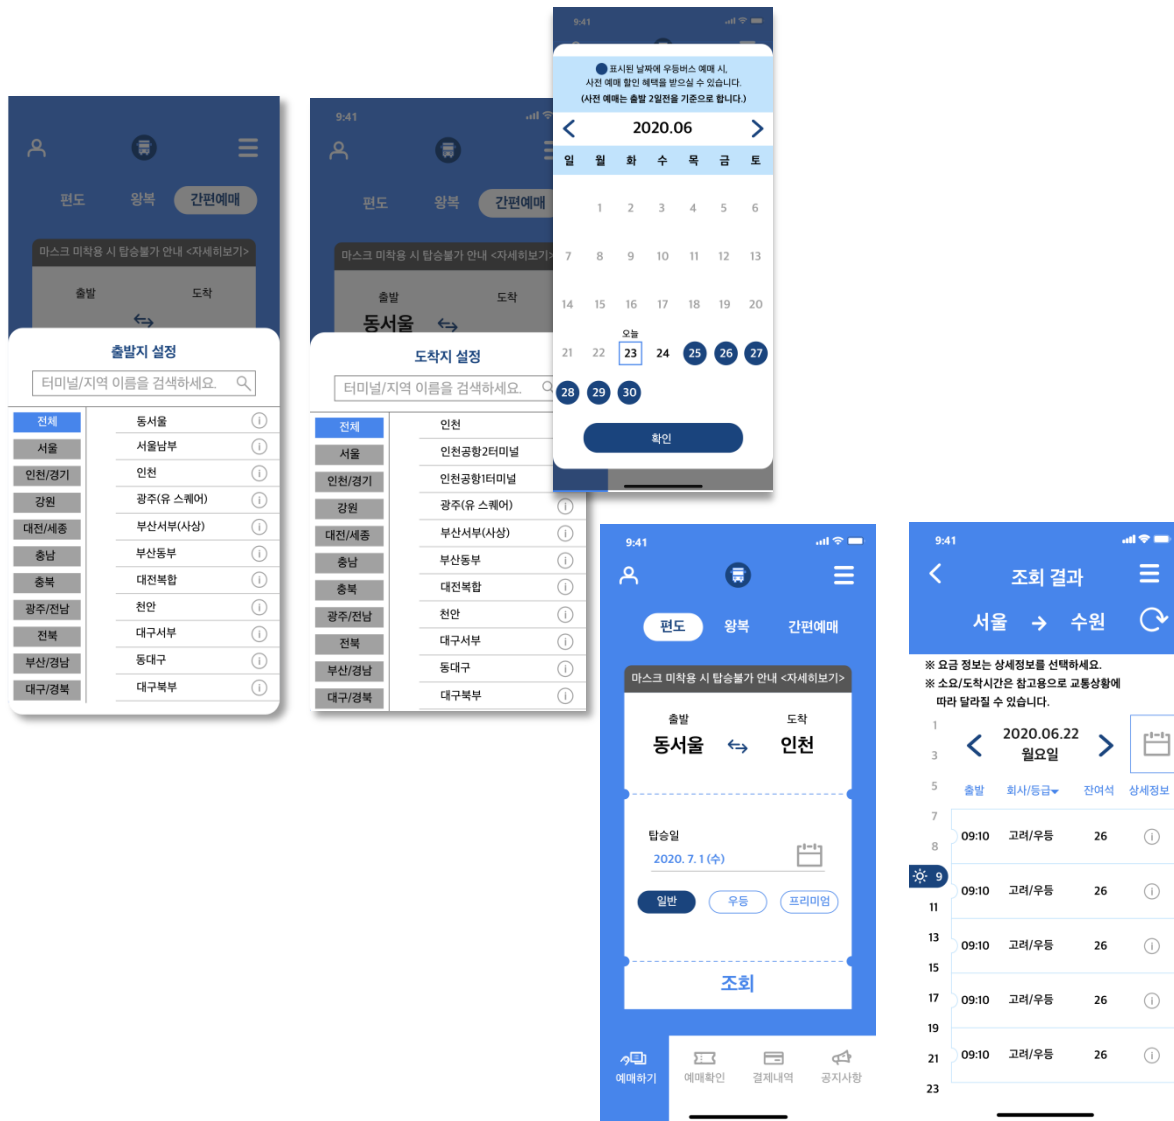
편도 왕복 간편예매

마스크 미착용 시 탑승불가 안내 <자세히보기>

출발 도착

출발지 설정

터미널/지역 이름을 검색하세요.

| 지역 | 터미널 |
|---|---|
| 전체 | 동서울 |
| 서울 | 서울남부 |
| 인천/경기 | 인천 |
| 강원 | 광주(유 스퀘어) |
| 대전/세종 | 부산서부(사상) |
| 충남 | 부산동부 |
| 충북 | 대전복합 |
| 광주/전남 | 천안 |
| 전북 | 대구서부 |
| 부산/경남 | 동대구 |
| 대구/경북 | 대구북부 |

9:41

편도 왕복 간편예매

마스크 미착용 시 탑승불가 안내 <자세히보기>

출발 도착

동서울

도착지 설정

터미널/지역 이름을 검색하세요.

| 지역 | 터미널 |
|---|---|
| 전체 | 인천 |
| 서울 | 인천공항2터미널 |
| 인천/경기 | 인천공항1터미널 |
| 강원 | 광주(유 스퀘어) |
| 대전/세종 | 부산서부(사상) |
| 충남 | 부산동부 |
| 충북 | 대전복합 |
| 광주/전남 | 천안 |
| 전북 | 대구서부 |
| 부산/경남 | 동대구 |
| 대구/경북 | 대구북부 |

9:41

표시된 날짜에 우등버스 예매 시, 사전 예매 할인 혜택을 받으실 수 있습니다. (사전 예매는 출발 2일전을 기준으로 합니다.)

2020.06

| 일 | 월 | 화 | 수 | 목 | 금 | 토 |
|---|---|---|---|---|---|---|
| | 1 | 2 | 3 | 4 | 5 | 6 |
| 7 | 8 | 9 | 10 | 11 | 12 | 13 |
| 14 | 15 | 16 | 17 | 18 | 19 | 20 |
| 21 | 22 | 오늘 23 | 24 | 25 | 26 | 27 |
| 28 | 29 | 30 | | | | |

확인

9:41

편도 왕복 간편예매

마스크 미착용 시 탑승불가 안내 <자세히보기>

출발 도착

동서울 인천

탑승일

2020. 7. 1 (수)

일반 우등 프리미엄

조회

예매하기 예매확인 결제내역 공지사항

9:41

조회 결과

서울 → 수원

※ 요금 정보는 상세정보를 선택하세요.
※ 소요/도착시간은 참고용으로 교통상황에 따라 달라질 수 있습니다.

2020.06.22 월요일

출발 회사/등급 잔여석 상세정보

| 출발 | 회사/등급 | 잔여석 |
|---|---|---|
| 09:10 | 고려/우등 | 26 |
| 09:10 | 고려/우등 | 26 |
| 09:10 | 고려/우등 | 26 |
| 09:10 | 고려/우등 | 26 |
| 09:10 | 고려/우등 | 26 |

1 3 5 7 8 9 11 13 15 17 19 21 23